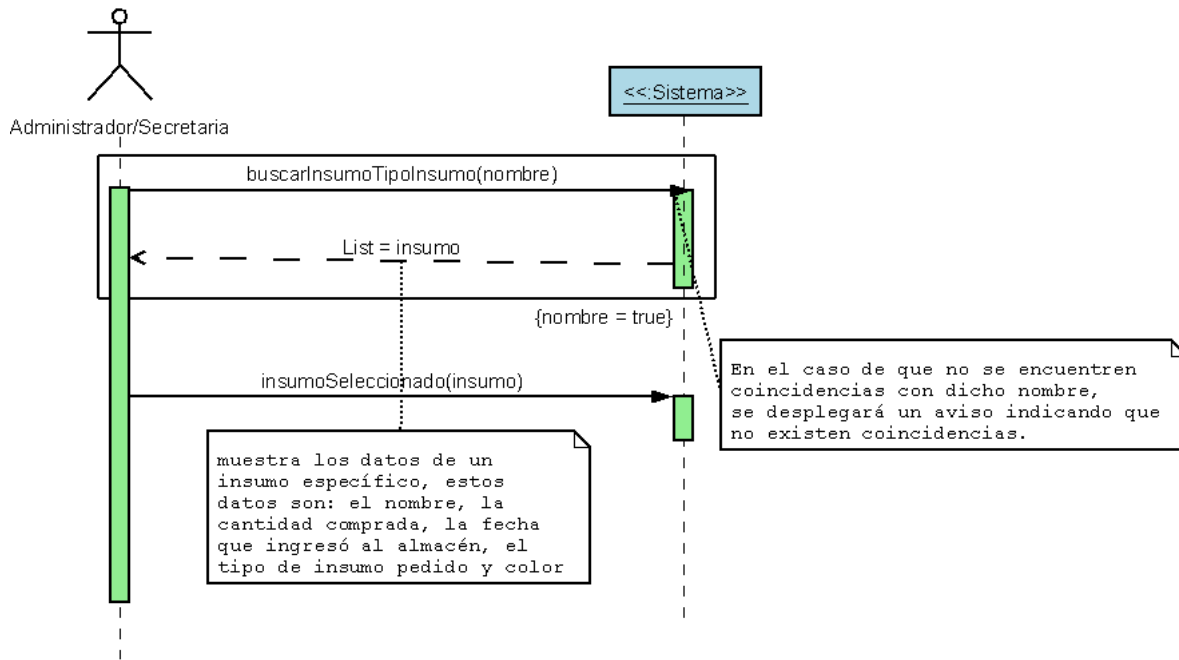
Administrador/Secretaria

<<:Sistema>>

buscarInsumoTipoInsumo(nombre)

List = insumo

{nombre = true}

insumoSeleccionado(insumo)

En el caso de que no se encuentren coincidencias con dicho nombre, se desplegará un aviso indicando que no existen coincidencias.

muestra los datos de un insumo específico, estos datos son: el nombre, la cantidad comprada, la fecha que ingresó al almacén, el tipo de insumo pedido y color